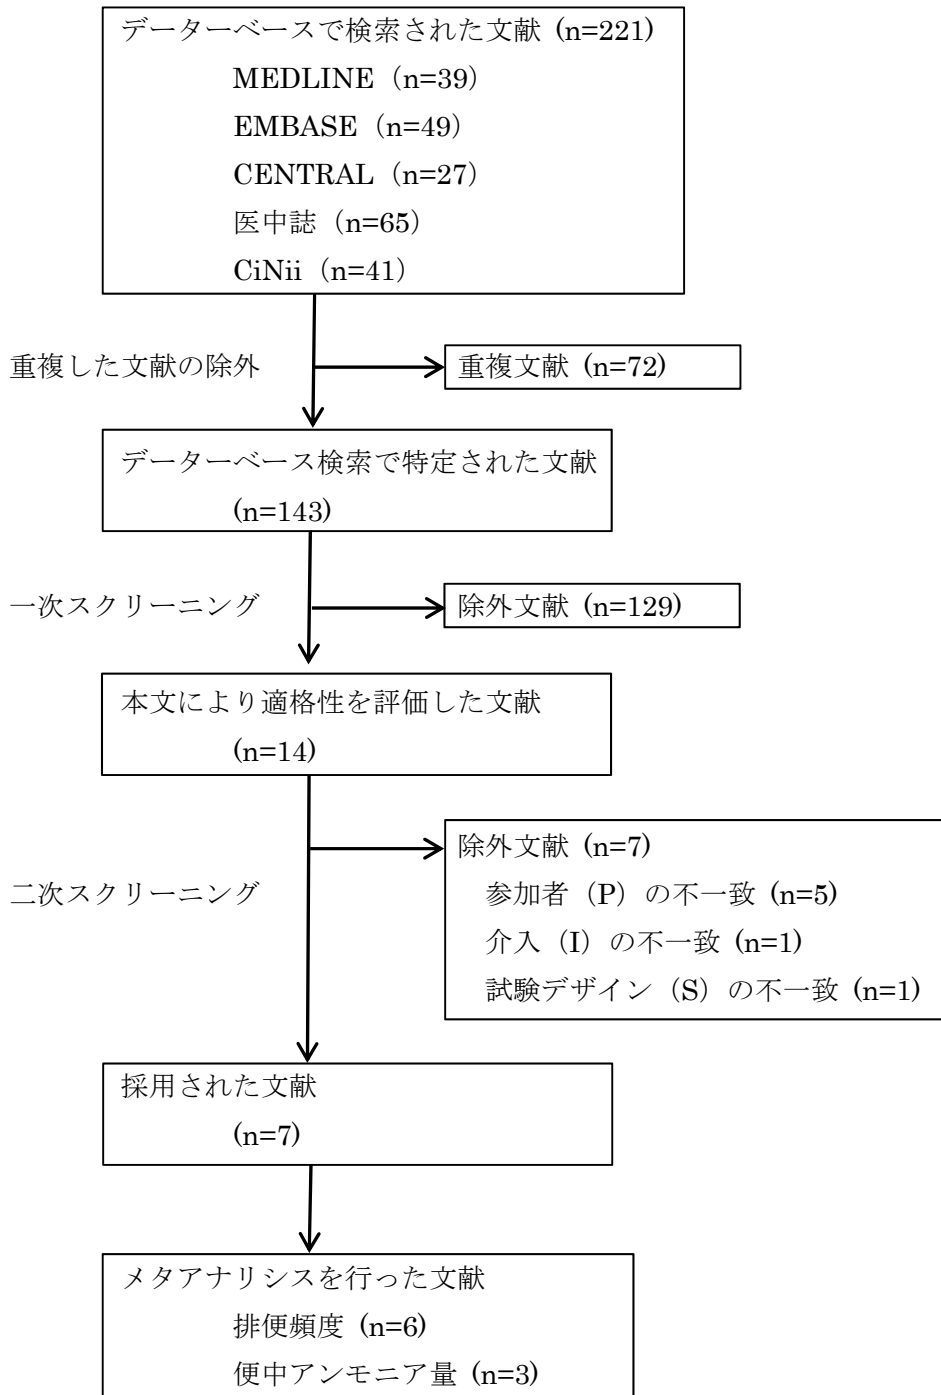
データーベースで検索された文献（n=221）
MEDLINE（n=39）
EMBASE（n=49）
CENTRAL（n=27）
医中誌（n=65）
CiNii（n=41）

重複した文献の除外

重複文献（n=72）

データーベース検索で特定された文献
（n=143）

一次スクリーニング

除外文献（n=129）

本文により適格性を評価した文献
（n=14）

二次スクリーニング

除外文献（n=7）
参加者（P）の不一致（n=5）
介入（I）の不一致（n=1）
試験デザイン（S）の不一致（n=1）

採用された文献
（n=7）

メタアナリシスを行った文献
排便頻度（n=6）
便中アンモニア量（n=3）